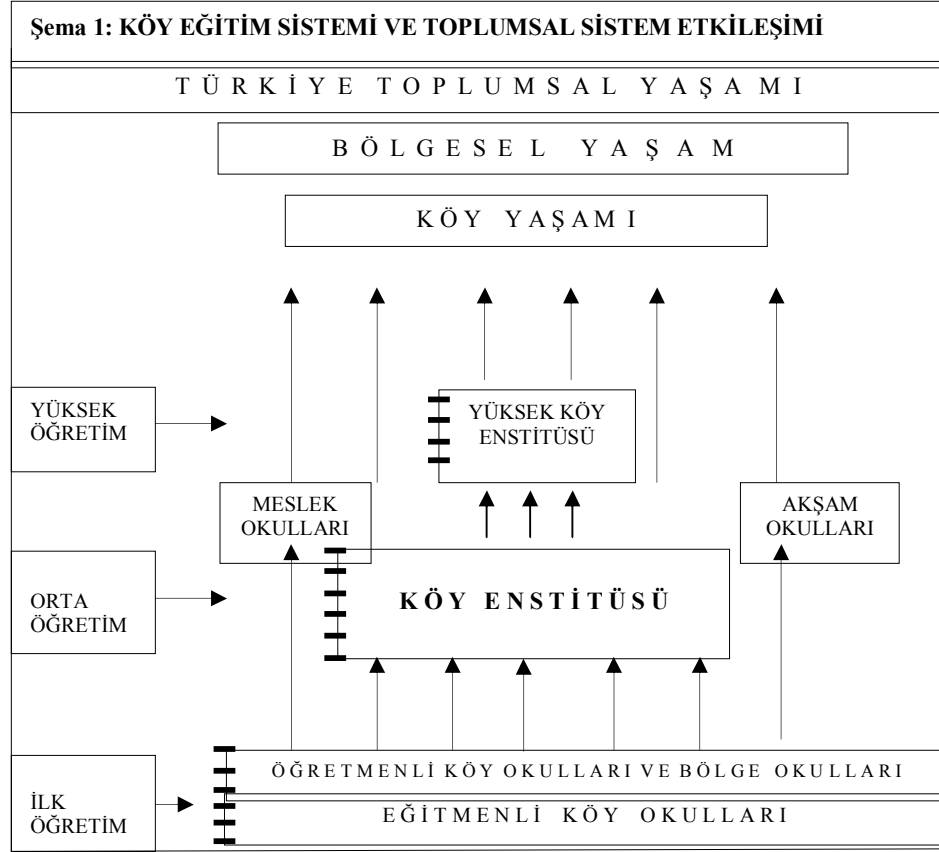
Şema 1: KÖY EĞİTİM SİSTEMİ VE TOPLUMSAL SİSTEM ETKİLEŞİMİ

TÜRKİYE TOPLUMSAL YAŞAMI

BÖLGESEL YAŞAM

KÖY YAŞAMI

YÜKSEK ÖĞRETİM

YÜKSEK KÖY ENSTİTÜSÜ

MESLEK OKULLARI

AKŞAM OKULLARI

ORTA ÖĞRETİM

KÖY ENSTİTÜSÜ

İLK ÖĞRETİM

ÖĞRETMENLİ KÖY OKULLARI VE BÖLGE OKULLARI

EĞİTMENLİ KÖY OKULLARI